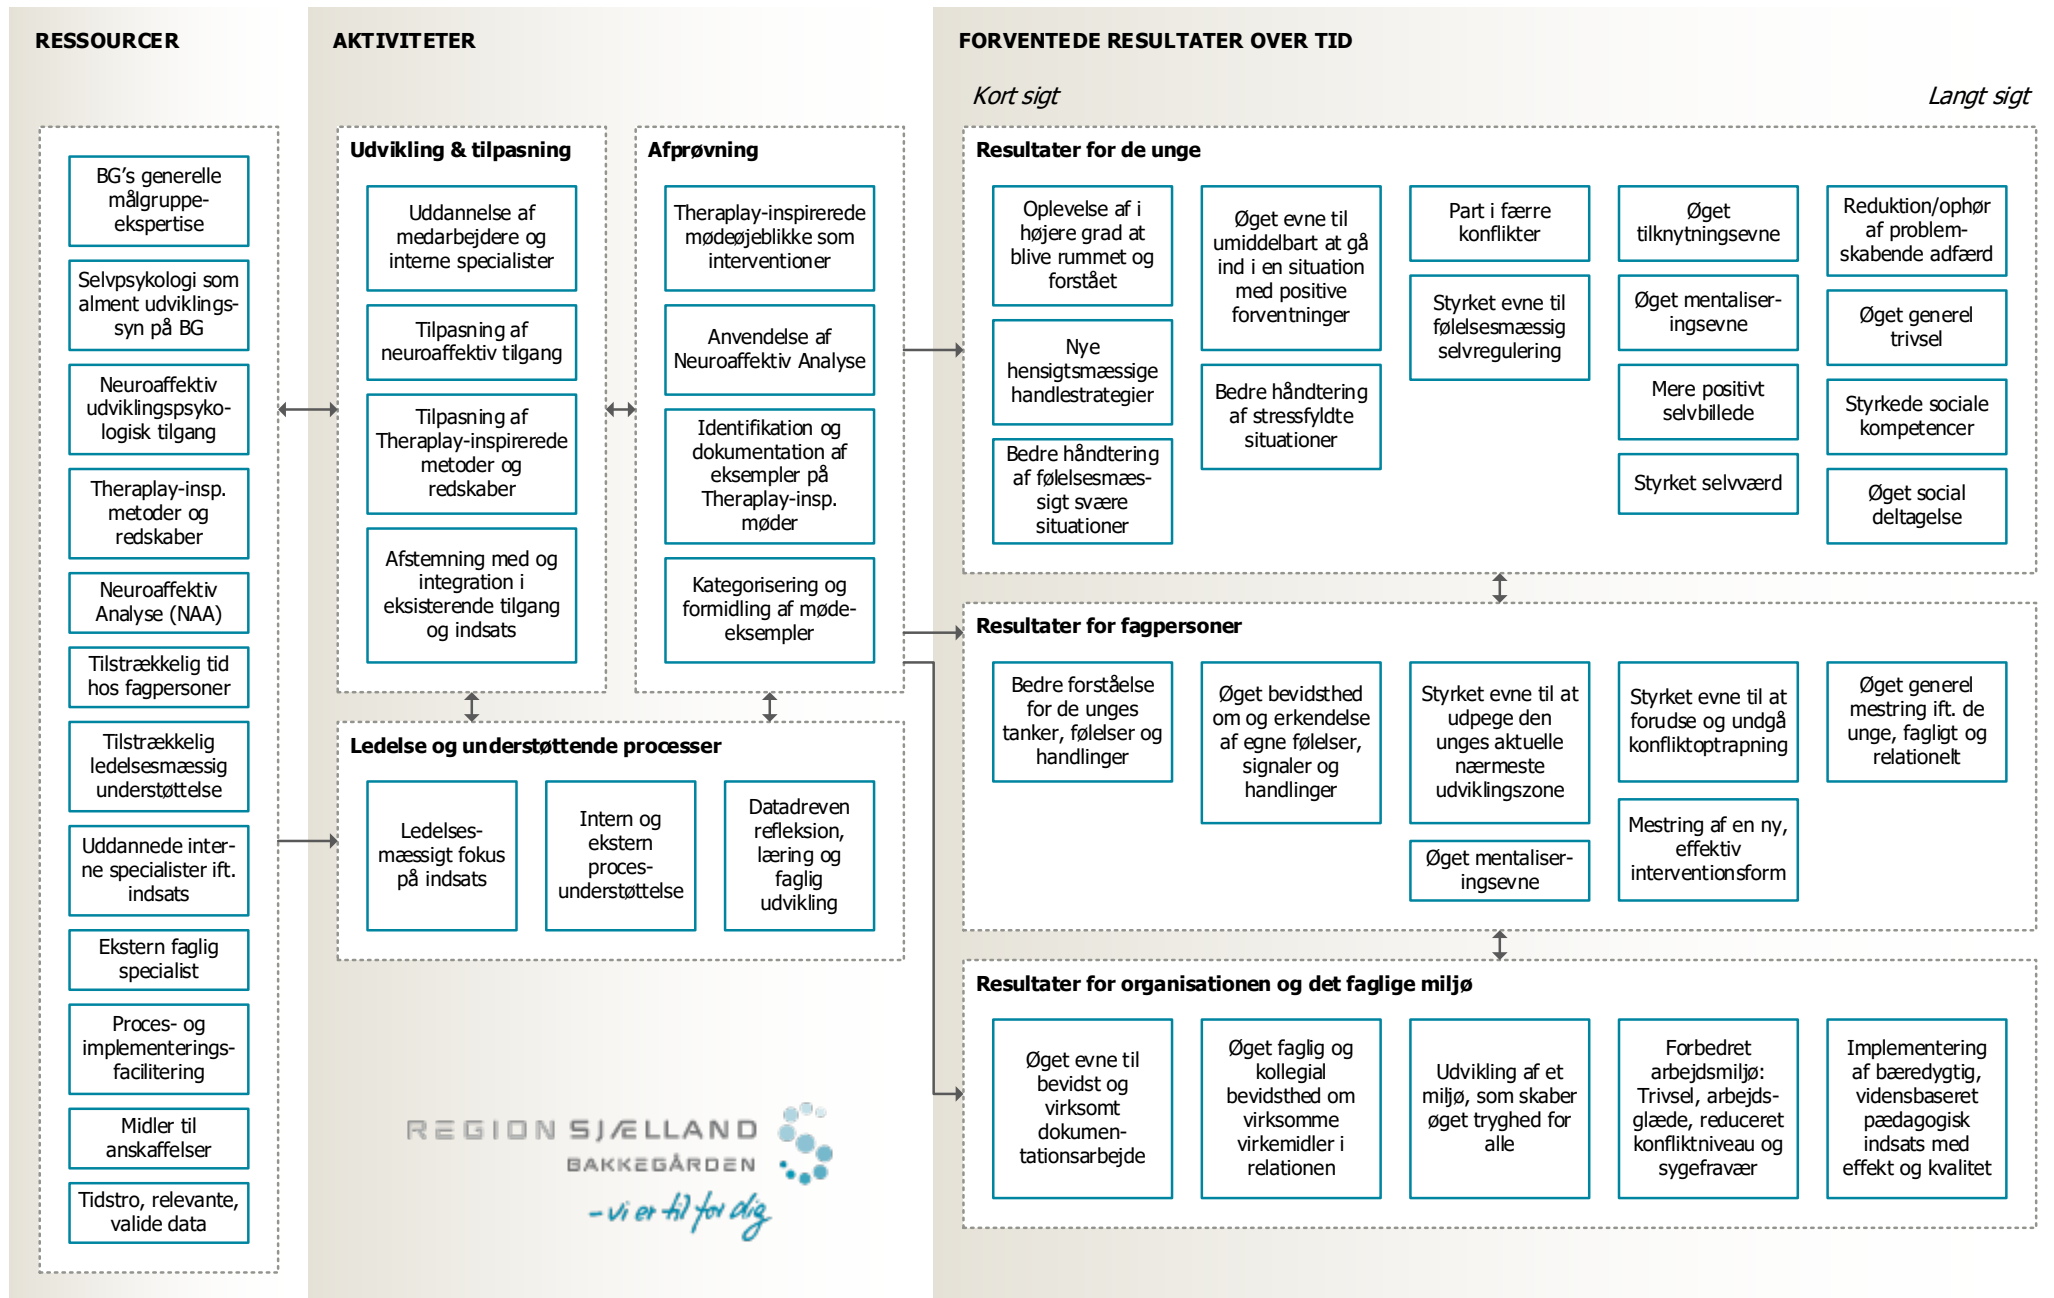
RESSOURCER

BG's generelle målgruppeekspertise

Selvpsykologi som alment udviklingssyn på BG

Neuroaffektiv udviklingspsykologisk tilgang

Theraplay-insp. metoder og redskaber

Neuroaffektiv Analyse (NAA)

Tilstrækkelig tid hos fagpersoner

Tilstrækkelig ledelsesmæssig understøttelse

Uddannede interne specialister ift. indsats

Ekstern faglig specialist

Proces- og implementeringsfacilitering

Midler til anskaffelser

Tidstro, relevante, valide data

AKTIVITETER

Udvikling & tilpasning

Uddannelse af medarbejdere og interne specialister

Tilpasning af neuroaffektiv tilgang

Tilpasning af Theraplay-inspirerede metoder og redskaber

Afstemning med og integration i eksisterende tilgang og indsats

Afprøvning

Theraplay-inspirerede mødeøjeblikke som interventioner

Anvendelse af Neuroaffektiv Analyse

Identifikation og dokumentation af eksempler på Theraplay-insp. møder

Kategorisering og formidling af mødeeksempler

Ledelse og understøttende processer

Ledelsesmæssigt fokus på indsats

Intern og ekstern procesunderstøttelse

Datadreven refleksion, læring og faglig udvikling

REGION SJÆLLAND
BAKKEGÅRDEN
- vi er til for dig

FORVENTEDE RESULTATER OVER TID

Kort sigt

Langt sigt

Resultater for de unge

Oplevelse af i højere grad at blive rummet og forstået

Nye hensigtsmæssige handlestrategier

Bedre håndtering af følelsesmæssigt svære situationer

Øget evne til umiddelbart at gå ind i en situation med positive forventninger

Bedre håndtering af stressfyldte situationer

Part i færre konflikter

Styrket evne til følelsesmæssig selvregulering

Øget tilknytningsevne

Øget mentaliseringsevne

Mere positivt selvbillede

Styrket selvværd

Reduktion/ophør af problemskabende adfærd

Øget generel trivsel

Styrkede sociale kompetencer

Øget social deltagelse

Resultater for fagpersoner

Bedre forståelse for de unges tanker, følelser og handlinger

Øget bevidsthed om og erkendelse af egne følelser, signaler og handlinger

Styrket evne til at udpege den unges aktuelle nærmeste udviklingszone

Øget mentaliseringsevne

Styrket evne til at forudse og undgå konfliktoptrapning

Mestring af en ny, effektiv interventionsform

Øget generel mestring ift. de unge, fagligt og relationelt

Resultater for organisationen og det faglige miljø

Øget evne til bevidst og virksomt dokumentationsarbejde

Øget faglig og kollegial bevidsthed om virksomme virkemidler i relationen

Udvikling af et miljø, som skaber øget tryghed for alle

Forbedret arbejdsmiljø: Trivsel, arbejdsglæde, reduceret konfliktniveau og sygefravær

Implementering af bæredygtig, vidensbaseret pædagogisk indsats med effekt og kvalitet